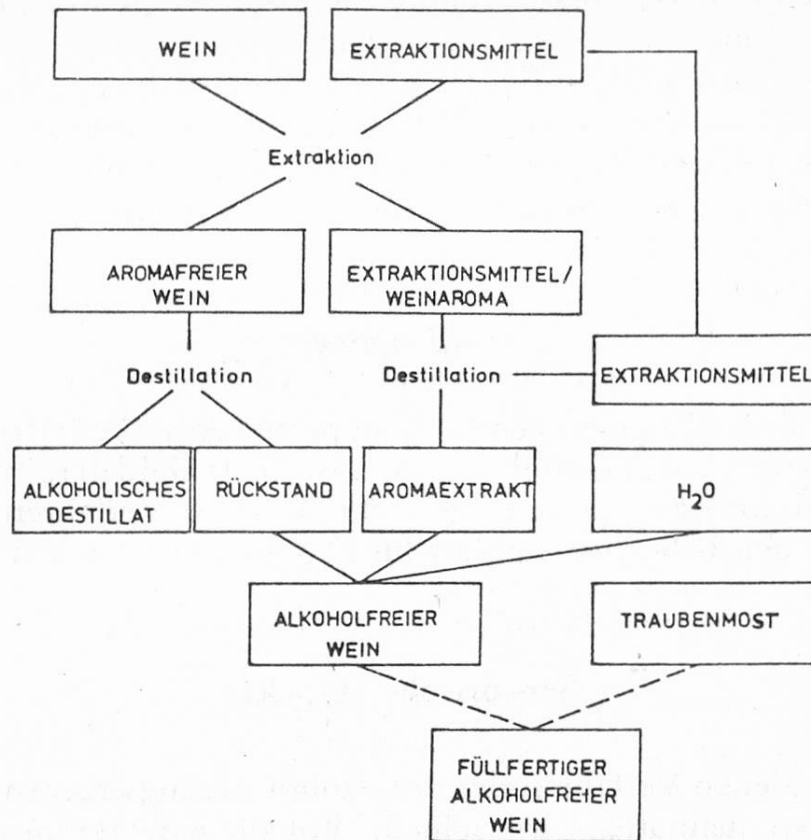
WEIN

EXTRAKTIONSMITTEL

Extraktion

AROMAFREIER WEIN

EXTRAKTIONSMITTEL/ WEINAROMA

Destillation

Destillation

EXTRAKTIONSMITTEL

ALKOHOLISCHES DESTILLAT

RÜCKSTAND

AROMAEXTRAKT

$H_2O$

ALKOHOLFREIER WEIN

TRAUBENMOST

FÜLLFERTIGER ALKOHOLFREIER WEIN